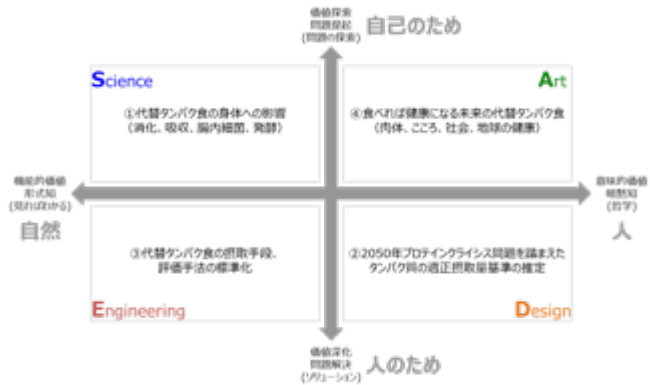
価値探索
問題提起
(問題の探索)

自己のため

Science

①代替タンパク食の身体への影響
(消化、吸収、腸内細菌、発酵)

Art

④食べれば健康になる未来の代替タンパク食
(肉体、こころ、社会、地球の健康)

機能的価値
形式知
(見ればわかる)

自然

意味的価値
暗黙知
(哲学)

人

③代替タンパク食の摂取手段、
評価手法の標準化

Engineering

②2050年プロテインクライシス問題を踏まえた
タンパク質の適正摂取量基準の推定

Design

価値深化
問題解決
(ソリューション)

人のため